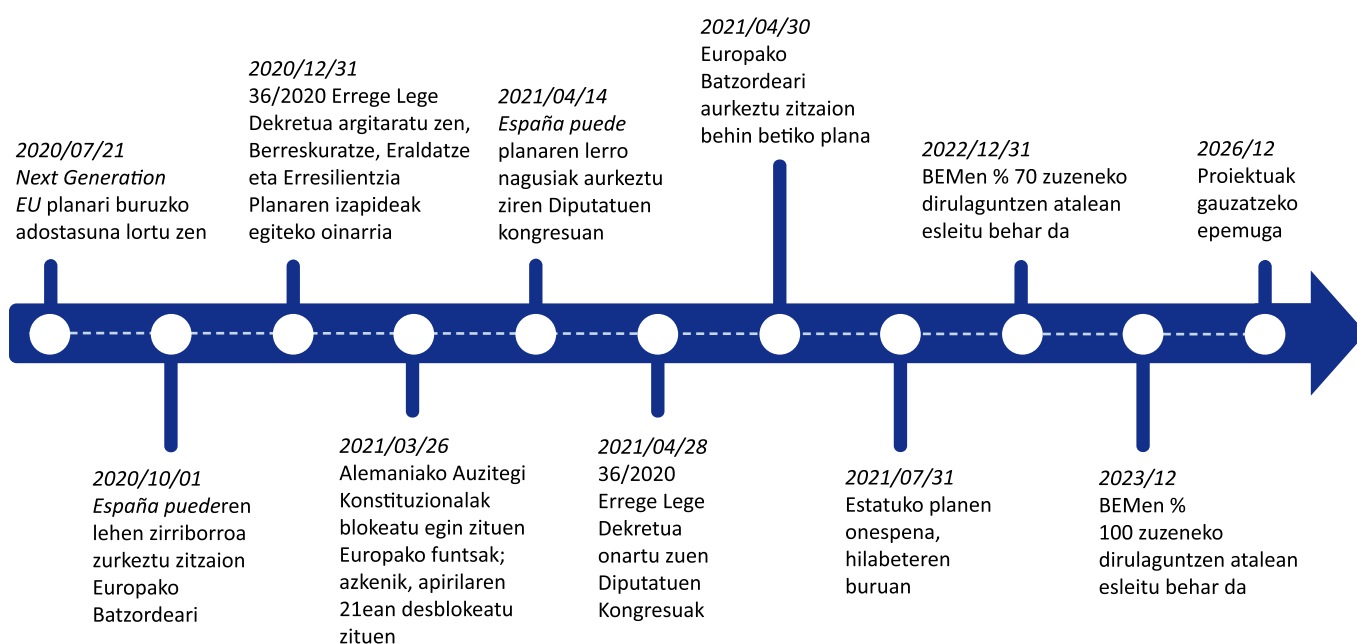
2020/07/21
Next Generation EU planari buruzko adostasuna lortu zen

2020/10/01
España puederen lehen zirriborroa zurkeztu zitzaion Europako Batzordeari

2020/12/31
36/2020 Errege Lege Dekretua argitaratu zen, Berreskuratze, Eraldatze eta Erresilientzia Planaren izapideak egiteko oinarria

2021/03/26
Alemaniako Auzitegi Konstituzionalak blokeatu egin zituen Europako funtsak; azkenik, apirilaren 21ean desblokeatu zituen

2021/04/14
España puede planaren lerro nagusiak aurkeztu ziren Diputatuen kongresuan

2021/04/28
36/2020 Errege Lege Dekretua onartu zuen Diputatuen Kongresuak

2021/04/30
Europako Batzordeari aurkeztu zitzaion behin betiko plana

2021/07/31
Estatuko planen onespena, hilabeteren buruan

2022/12/31
BEMen % 70 zuzeneko dirulaguntzen atalean esleitu behar da

2023/12
BEMen % 100 zuzeneko dirulaguntzen atalean esleitu behar da

2026/12
Proiektuak gauzatzeko epemuga